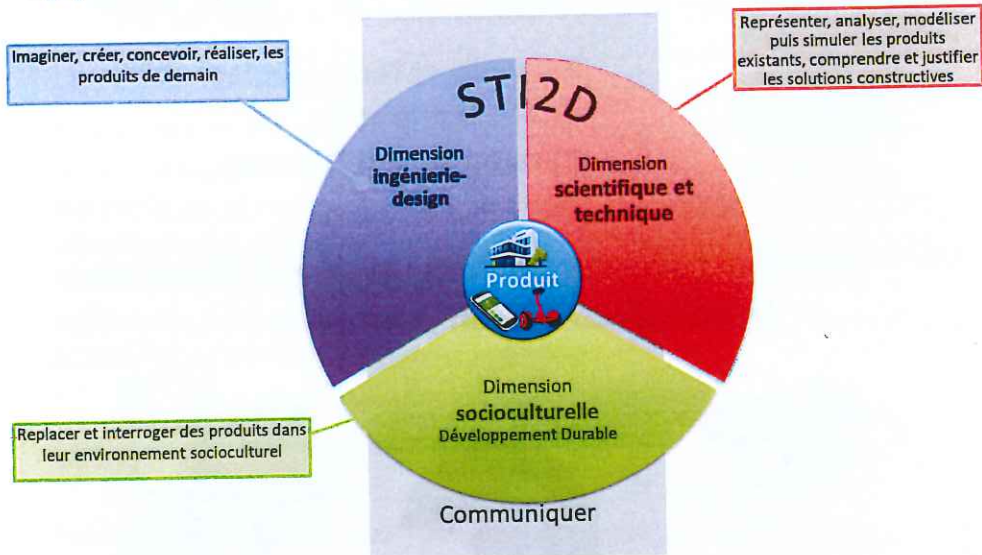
Imaginer, créer, concevoir, réaliser, les produits de demain

STI2D

Représenter, analyser, modéliser puis simuler les produits existants, comprendre et justifier les solutions constructives

Dimension ingénierie-design

Dimension scientifique et technique

Produit

Dimension socioculturelle Développement Durable

Replacer et interroger des produits dans leur environnement socioculturel

Communiquer